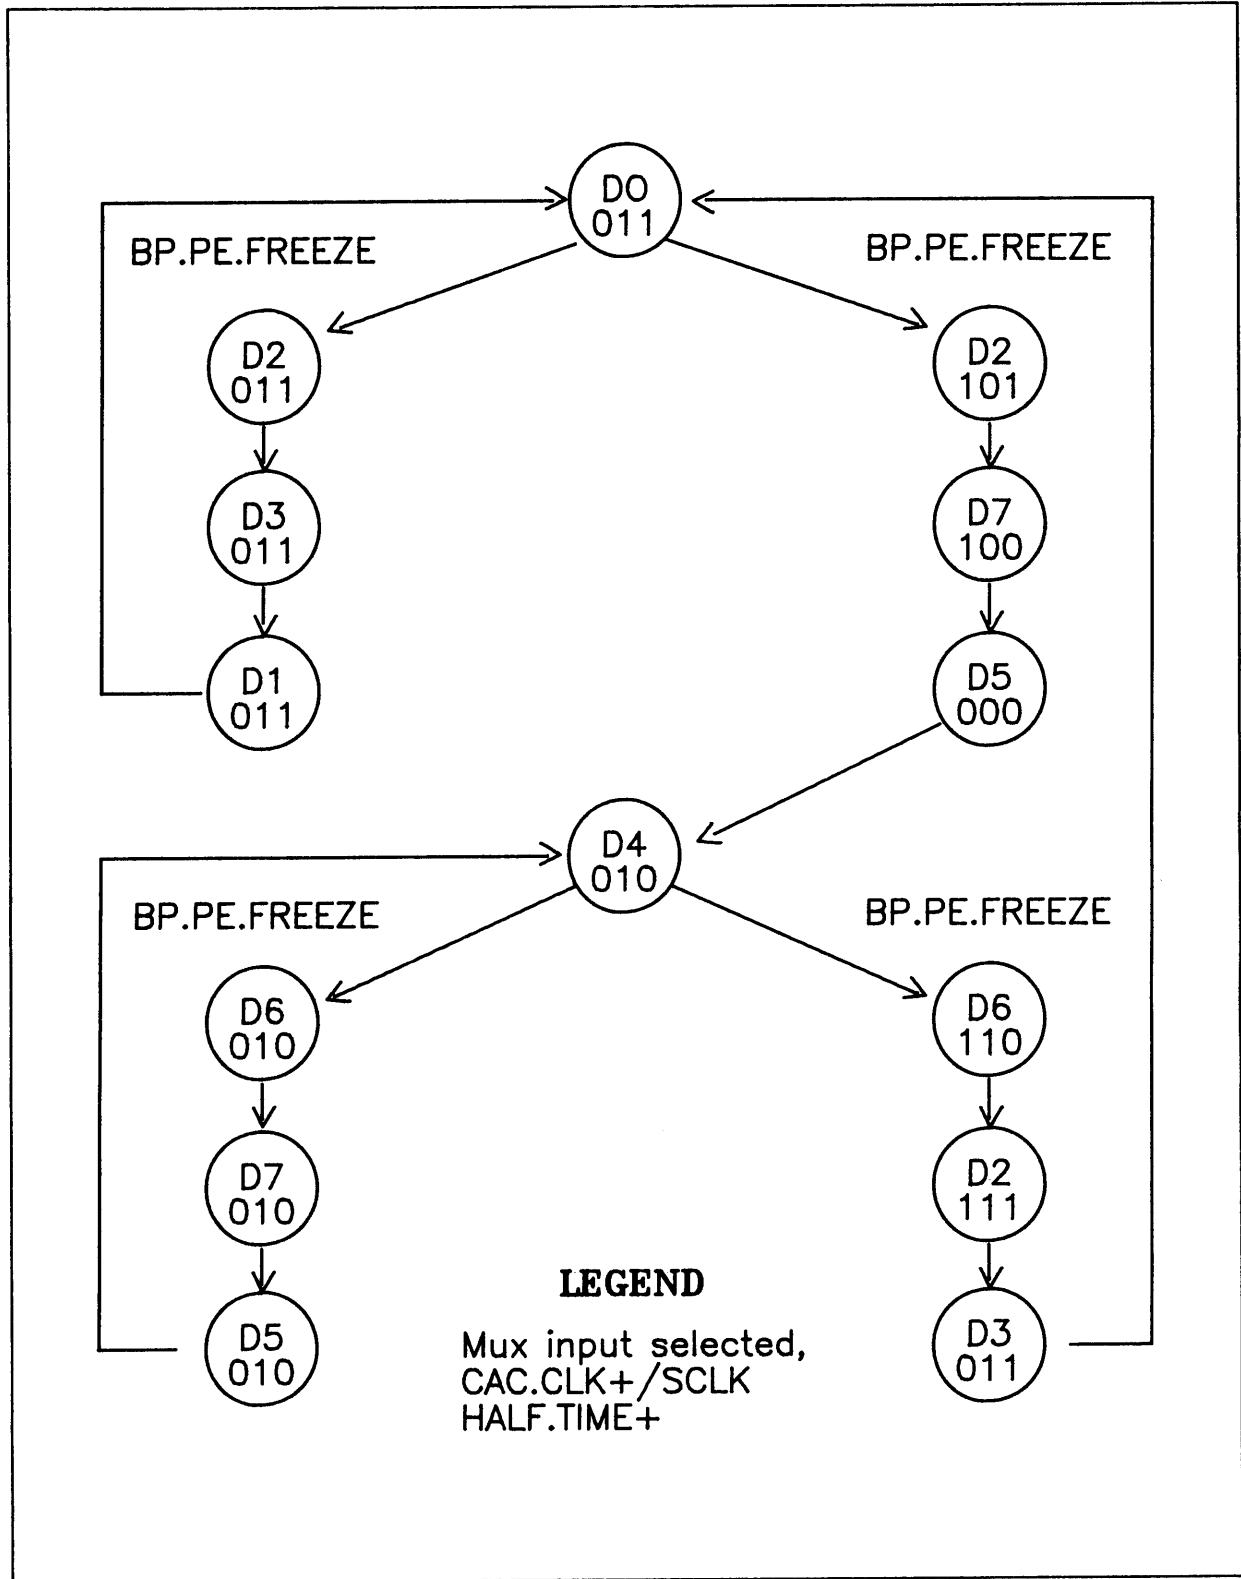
D0
011

BP.PE.FREEZE

BP.PE.FREEZE

D2
011

D3
011

D1
011

D2
101

D7
100

D5
000

D4
010

BP.PE.FREEZE

BP.PE.FREEZE

D6
010

D7
010

D5
010

D6
110

D2
111

D3
011

LEGEND

Mux input selected,
CAC.CLK+/SCLK
HALF.TIME+